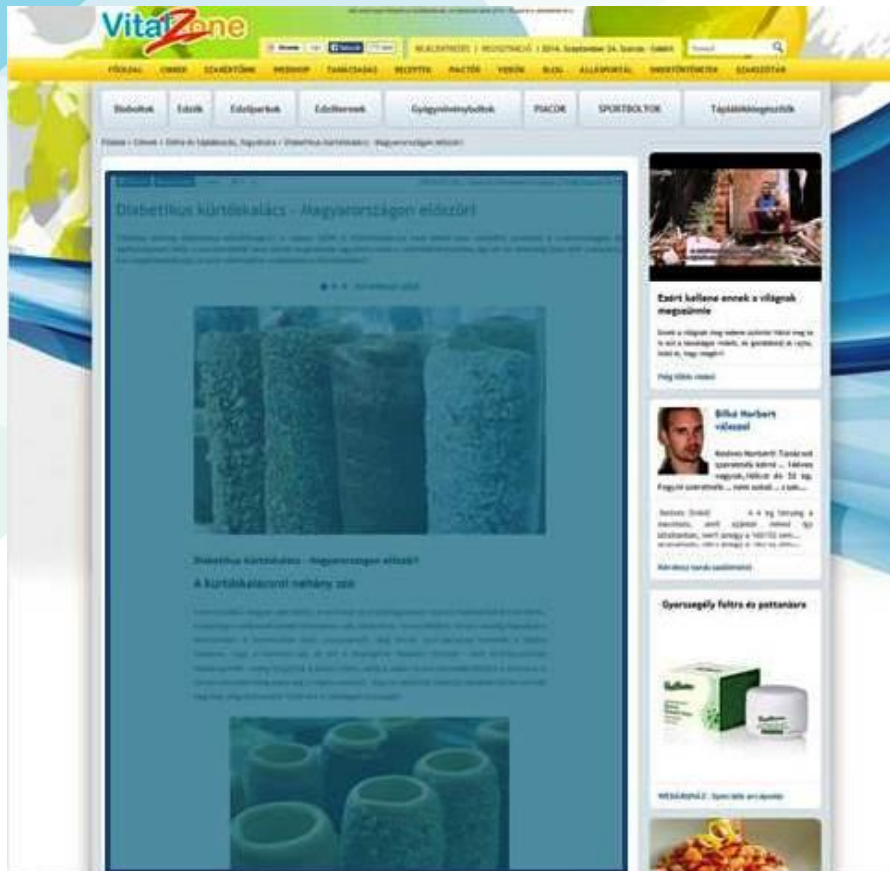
VitalZone

BEJELENTKEZÉS | REGISZTRÁCIÓ | 2014. Szeptember 24. Szerda - Gellért

Keresés

FŐOLDAL CIKKEK SZAKÉRTŐINK WEBSHOP TANÁCSADÁS RECEPTEK PIACTÉR VIDEÓK BLOG ALLERGIAPORTÁL SIKERTÖRTÉNETEK SZAKSZÓTÁR

Biobolt Edzők Edzőpartnerek Edzőtermek Gyógyintézmények PIACOK SPORTBOLTOK Táplálkozási tanácsadók

Főoldal » Cikkek » Diéta és táplálkozás, fogyókúra » Diabetikus kürtőskalács - Magyarországon először!

Diabetikus kürtőskalács - Magyarországon először!

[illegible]

Diabetikus kürtőskalács - Magyarországon először!

A kürtőskalácsról néhány szó

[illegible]

Ezért kellene ennek a világnak megszűnnie

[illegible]

Bíró Norbert válaszol

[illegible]

Gyorssegély foltra és pattanásra

WEBÁRUHÁZ - Speciális arcápolás